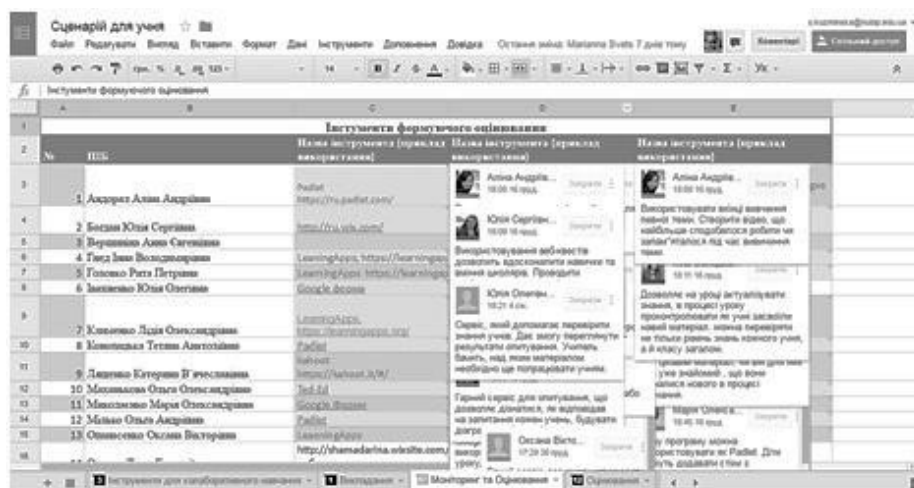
Сценарій для учня

Файл Редагувати Вигляд Вставити Формат Дані Інструменти Доповнення Довідка Останні зміни: Marianna Bvets 7 днів тому

Коментарі Спільний доступ

fx Інструменти формуючого оцінювання

| | A | B | C | D | E |
|---|---|---|---|---|---|
| 1 | | Інструменти формуючого оцінювання | | | |
| 2 | № | ПІБ | Назва інструменту (приклад використання) | Назва інструменту (приклад використання) | Назва інструменту (приклад використання) |
| 3 | 1 | Андорак Аліна Андріївна | Padlet https://ru.padlet.com/ | | |
| 4 | 2 | Богдан Юлія Сергіївна | http://ru.vis.com/ | | |
| 5 | 3 | Верешкіна Анна Євгенівна | | | |
| 6 | 4 | Гвоздь Інна Володимирівна | LearningApps https://learningapps | | |
| 7 | 5 | Головко Рита Петрівна | LearningApps https://learningap | | |
| 8 | 6 | Іваненко Юлія Олегівна | Google форми | | |
| 9 | 7 | Коваленко Лідія Олександрівна | LearningApps https://learningapps.org/ | | |
| 10 | 8 | Коваленко Тетяна Анатоліївна | Padlet | | |
| 11 | 9 | Лещенко Катерина В'ячеславівна | Kahoot https://kahoot.it/#/ | | |
| 12 | 10 | Михайлова Ольга Олександрівна | Ted-Ed | | |
| 13 | 11 | Миколаєнко Марія Олександрівна | Google форми | | |
| 14 | 12 | Мельник Ольга Андріївна | Padlet | | |
| 15 | 13 | Онищенко Оксана Вікторівна | LearningApps | | |
| 16 | | | http://shamadarina.wixsite.com/ | | |

Аліна Андрiїв... 18:06 16 груд. Закрити
Юлія Сергіїв... 18:09 16 груд. Закрити
Використовування вебквестів дозволить вдосконалити навички та знання школярів. Проводити
Юлія Олегів... 18:21 4 січ. Закрити
Сервіс, який допомагає перевірити знання учнів. Дає змогу переглянути результати опитування. Учитель бачить, над яким матеріалом необхідно ще попрацювати учням.
Гарний сервіс для опитування, що дозволяє дізнатися, як відповідав на запитання кожен учень, будувати діагр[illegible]
Оксана Вікто... 17:28 30 груд. Закрити

Аліна Андрiїв... 18:06 16 груд. Закрити
Використовувати вкінці вивчення певної теми. Створити відео, що найбільше сподобалося роботи чи запам'яталося під час вивчення теми.
18:31 16 груд.
Дозволяє на уроці актуалізувати знання, в процесі уроку проконтролювати як учні засвоїли новий матеріал, можна перевірити не тільки рівень знань кожного учня, а й класу загалом.
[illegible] учні знайомі, що вони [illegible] нового в процесі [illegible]
Марія Олекса... 18:45 16 груд. Закрити
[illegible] програму можна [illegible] як Padlet. Для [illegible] додавати стіни з

Інструменти для хмароорієнтованого навчання | Викладання | Моніторинг та Оцінювання | Оцінювання